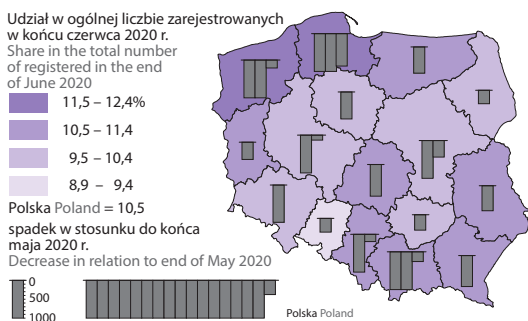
Udział w ogólnej liczbie zarejestrowanych w końcu czerwca 2020 r.
Share in the total number of registered in the end of June 2020

11,5 – 12,4%

10,5 – 11,4

9,5 – 10,4

8,9 – 9,4

Polska Poland = 10,5

spadek w stosunku do końca maja 2020 r.
Decrease in relation to end of May 2020

0
500
1000

Polska Poland